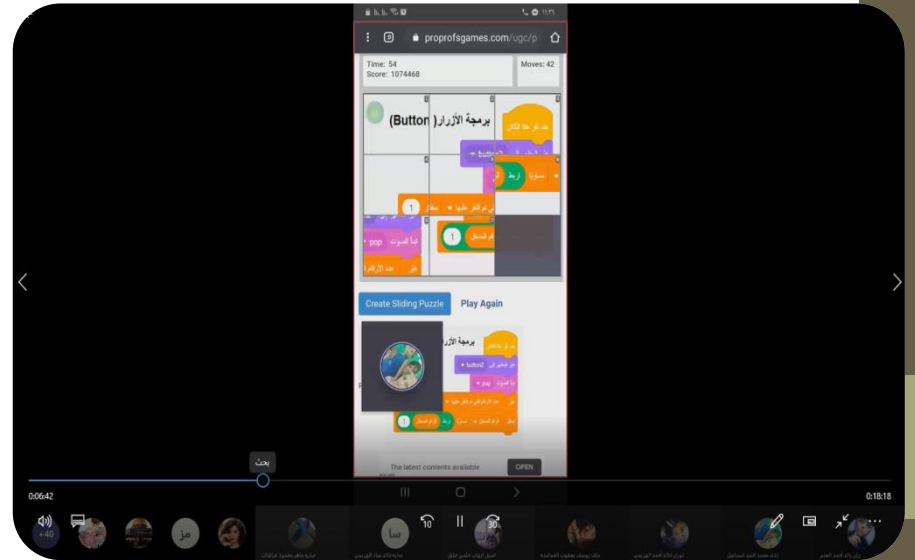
proprofsgames.com/ugc/p

Time: 54
Score: 1074468

Moves: 42

برمجة الأزرار (Button)

pop

1

1

Create Sliding Puzzle

Play Again

برمجة الأزرار

button2

pop

The latest contents available

OPEN

بحث

0:06:42

0:18:18

+40

مز

سا

10

30